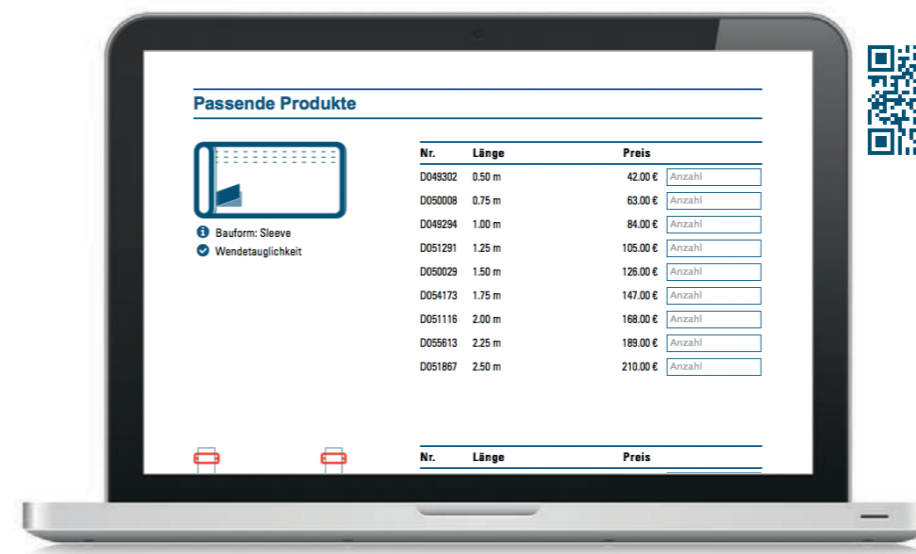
Passende Produkte

Bauform: Sleeve
Wendetauglichkeit

| Nr. | Länge | Preis | |
|---|---|---|---|
| D049302 | 0.50 m | 42.00 € | Anzahl |
| D050008 | 0.75 m | 63.00 € | Anzahl |
| D049294 | 1.00 m | 84.00 € | Anzahl |
| D051291 | 1.25 m | 105.00 € | Anzahl |
| D050029 | 1.50 m | 126.00 € | Anzahl |
| D054173 | 1.75 m | 147.00 € | Anzahl |
| D051116 | 2.00 m | 168.00 € | Anzahl |
| D055613 | 2.25 m | 189.00 € | Anzahl |
| D051867 | 2.50 m | 210.00 € | Anzahl |

| Nr. | Länge | Preis |
|---|---|---|